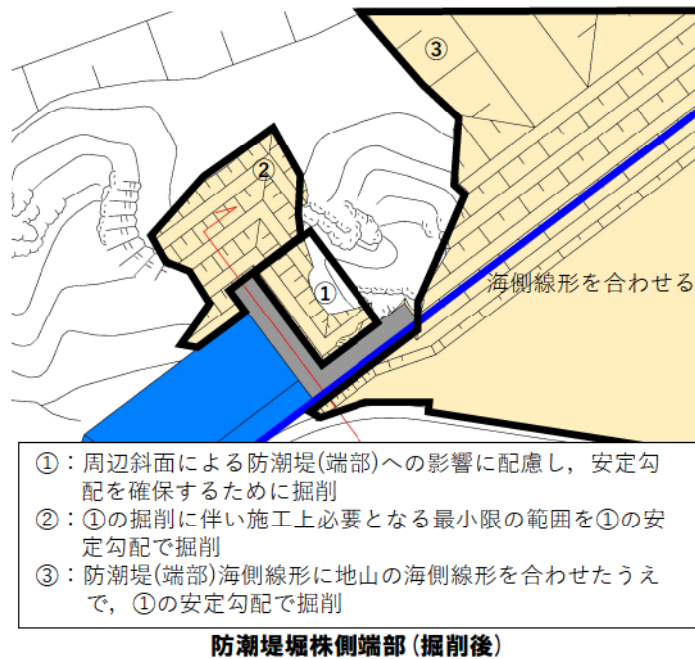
③

②

①

海側線形を合わせる

①：周辺斜面による防潮堤(端部)への影響に配慮し，安定勾配を確保するために掘削
②：①の掘削に伴い施工上必要となる最小限の範囲を①の安定勾配で掘削
③：防潮堤(端部)海側線形に地山の海側線形を合わせたうえで，①の安定勾配で掘削

防潮堤堀株側端部（掘削後）